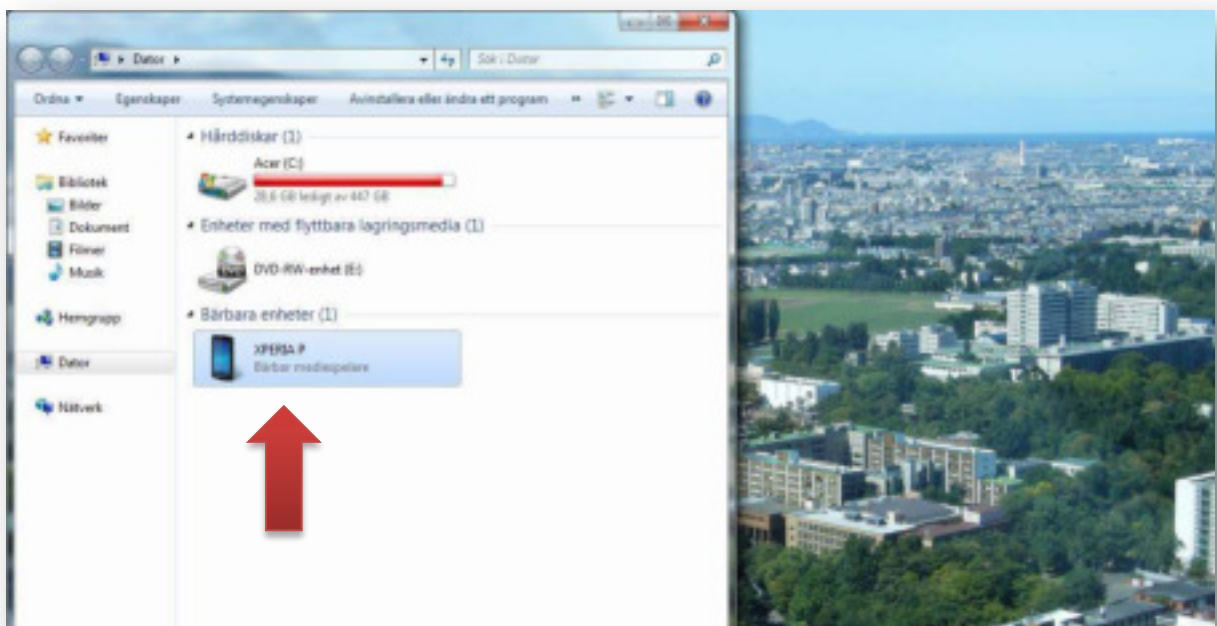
Dator ▸

Sök i Dator

Ordna ▾ Egenskaper Systemegenskaper Avinstallera eller ändra ett program »

Favoriter

Bibliotek
Bilder
Dokument
Filmer
Musik

Hemgrupp

Dator

Nätverk

Hårddiskar (1)

Acer (C:)
28,6 GB ledigt av 447 GB

Enheter med flyttbara lagringsmedia (1)

DVD-RW-enhet (E:)

Bärbara enheter (1)

XPERIA P
Bärbar mediespelare